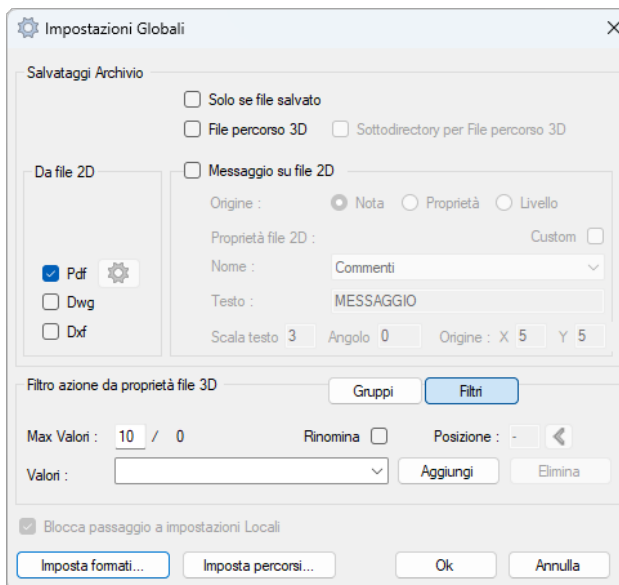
Impostazioni Globali

Salvataggi Archivio

Solo se file salvato

File percorso 3D

Sottodirectory per File percorso 3D

Da file 2D

Messaggio su file 2D

Origine : Nota Proprietà Livello

Proprietà file 2D :

Custom

Nome : Commenti

Testo : MESSAGGIO

Pdf

Dwg

Dxf

Scala testo 3 Angolo 0 Origine : X 5 Y 5

Filtro azione da proprietà file 3D

Gruppi

Filtri

Max Valori : 10 / 0

Rinomina

Posizione : -

Valori :

Aggiungi

Elimina

Blocca passaggio a impostazioni Locali

Imposta formati...

Imposta percorsi...

Ok

Annulla